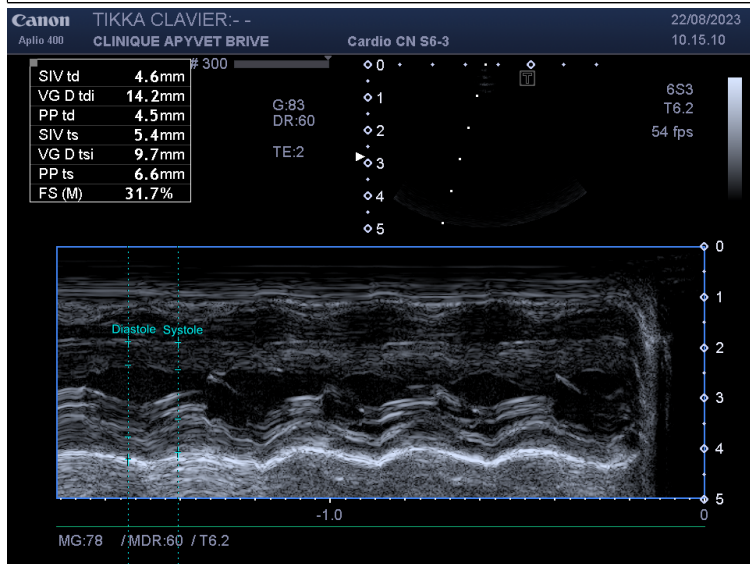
Canon
Aplio 400
TIKKA CLAVIER:- -
CLINIQUE APYVET BRIVE
Cardio CN S6-3
22/08/2023
10.15.10

| | |
|---|---|
| SIV td | 4.6mm |
| VG D tdi | 14.2mm |
| PP td | 4.5mm |
| SIV ts | 5.4mm |
| VG D tsi | 9.7mm |
| PP ts | 6.6mm |
| FS (M) | 31.7% |

# 300
G:83
DR:60
TE:2
0
1
2
3
4
5
6S3
T6.2
54 fps

Diastole Systole
0
1
2
3
4
5
-1.0
0
MG:78 / MDR:60 / T6.2